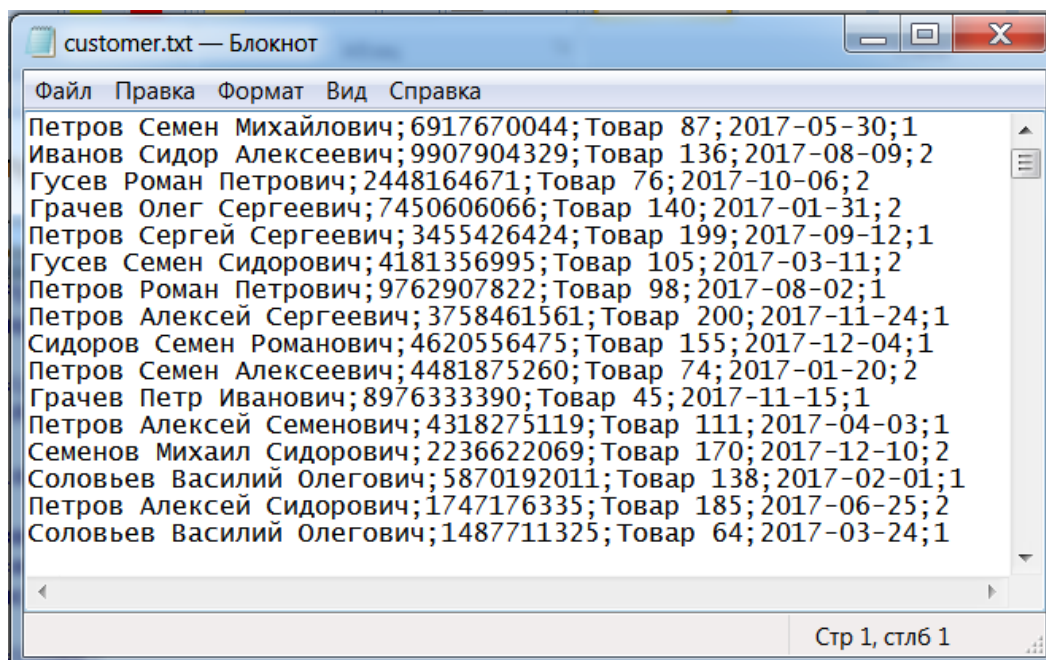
customer.txt — Блокнот

Файл Правка Формат Вид Справка

Петров Семен Михайлович;6917670044;Товар 87;2017-05-30;1
Иванов Сидор Алексеевич;9907904329;Товар 136;2017-08-09;2
Гусев Роман Петрович;2448164671;Товар 76;2017-10-06;2
Грачев Олег Сергеевич;7450606066;Товар 140;2017-01-31;2
Петров Сергей Сергеевич;3455426424;Товар 199;2017-09-12;1
Гусев Семен Сидорович;4181356995;Товар 105;2017-03-11;2
Петров Роман Петрович;9762907822;Товар 98;2017-08-02;1
Петров Алексей Сергеевич;3758461561;Товар 200;2017-11-24;1
Сидоров Семен Романович;4620556475;Товар 155;2017-12-04;1
Петров Семен Алексеевич;4481875260;Товар 74;2017-01-20;2
Грачев Петр Иванович;8976333390;Товар 45;2017-11-15;1
Петров Алексей Семенович;4318275119;Товар 111;2017-04-03;1
Семенов Михаил Сидорович;2236622069;Товар 170;2017-12-10;2
Соловьев Василий Олегович;5870192011;Товар 138;2017-02-01;1
Петров Алексей Сидорович;1747176335;Товар 185;2017-06-25;2
Соловьев Василий Олегович;1487711325;Товар 64;2017-03-24;1

Стр 1, стлб 1